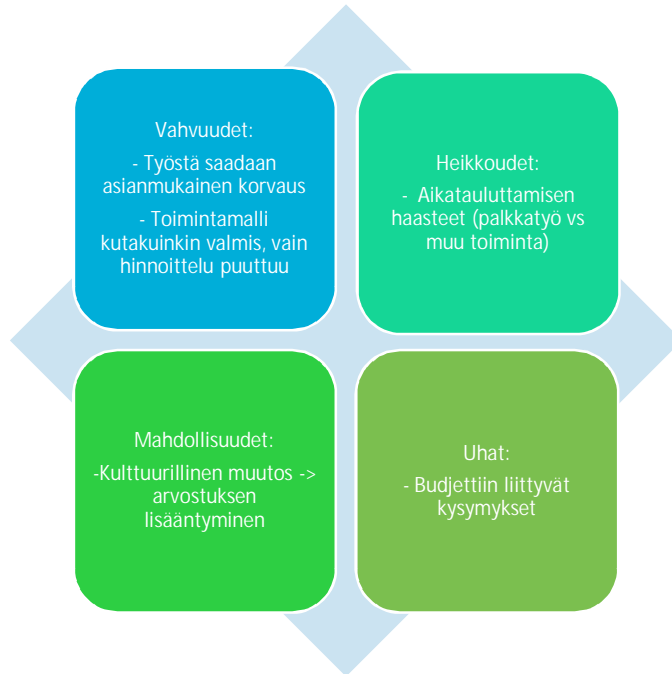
Vahvuudet:

- Työstä saadaan asianmukainen korvaus

- Toimintamalli kutakuinkin valmis, vain hinnoittelu puuttuu

Heikkoudet:

- Aikatauluttamisen haasteet (palkkatyö vs muu toiminta)

Mahdollisuudet:

-Kulttuurillinen muutos -> arvostuksen lisääntyminen

Uhat:

- Budjettiin liittyvät kysymykset